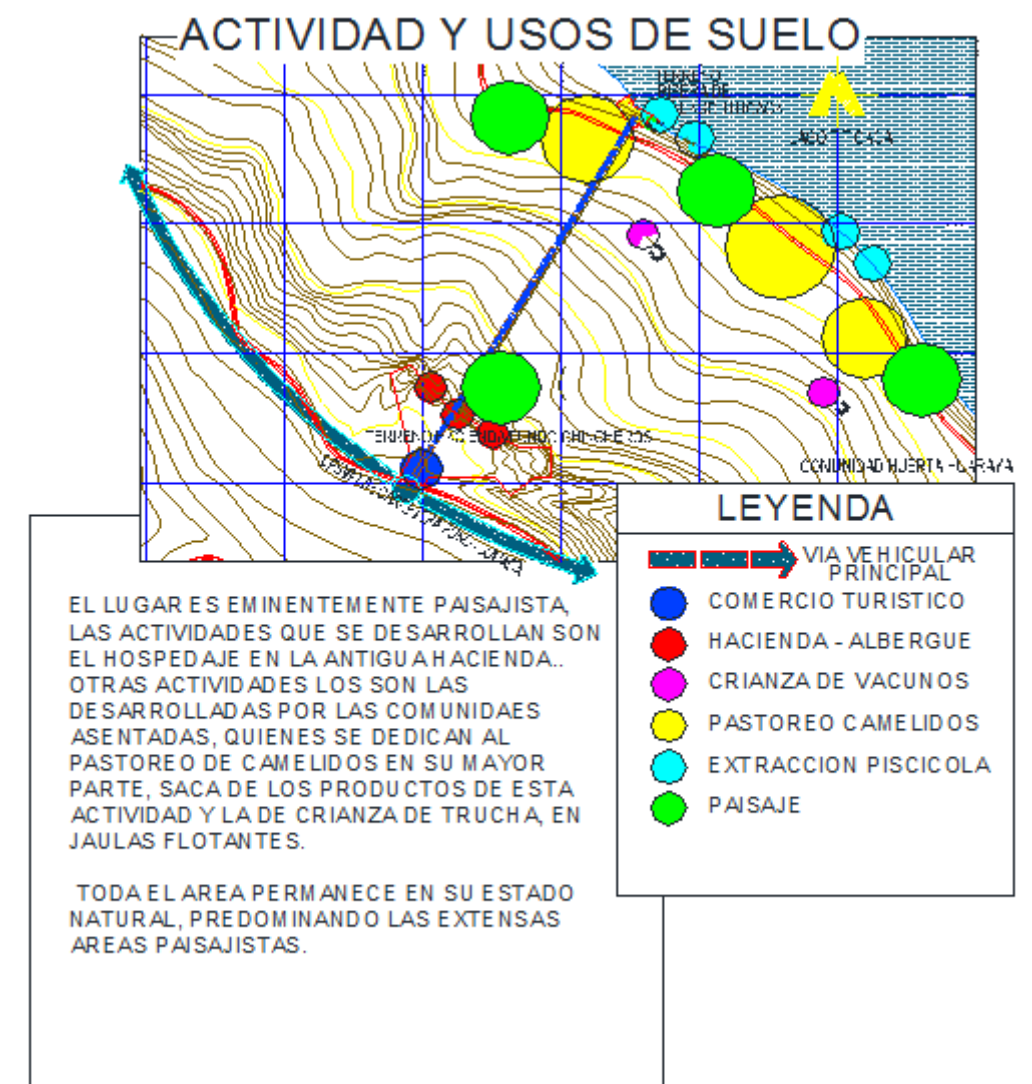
ACTIVIDAD Y USOS DE SUELO

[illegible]

LAGO TITICACA

TERRENO HACIENDA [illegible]

COMUNIDAD HUERTA - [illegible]

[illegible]

LEYENDA

VIA VEHICULAR PRINCIPAL
COMERCIO TURISTICO
HACIENDA - ALBERGUE
CRIANZA DE VACUNOS
PASTOREO CAMELIDOS
EXTRACCION PISCICOLA
PAISAJE

EL LUGAR ES EMINENTEMENTE PAISAJISTA, LAS ACTIVIDADES QUE SE DESARROLLAN SON EL HOSPEDAJE EN LA ANTIGUA HACIENDA.. OTRAS ACTIVIDADES LOS SON LAS DESARROLLADAS POR LAS COMUNIDAES ASENTADAS, QUIENES SE DEDICAN AL PASTOREO DE CAMELIDOS EN SU MAYOR PARTE, SACA DE LOS PRODUCTOS DE ESTA ACTIVIDAD Y LA DE CRIANZA DE TRUCHA, EN JAULAS FLOTANTES.

TODA EL AREA PERMANECE EN SU ESTADO NATURAL, PREDOMINANDO LAS EXTENSAS AREAS PAISAJISTAS.